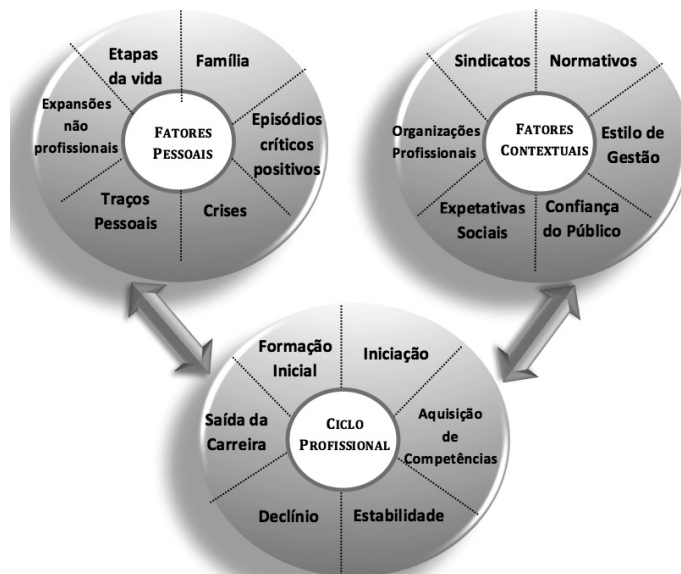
Etapas da vida

Família

Expansões não profissionais

FATORES PESSOAIS

Episódios críticos positivos

Traços Pessoais

Crises

Sindicatos

Normativos

Organizações Profissionais

FATORES CONTEXTUAIS

Estilo de Gestão

Expetativas Sociais

Confiança do Público

Formação Inicial

Iniciação

Saída da Carreira

CICLO PROFISSIONAL

Aquisição de Competências

Declínio

Estabilidade